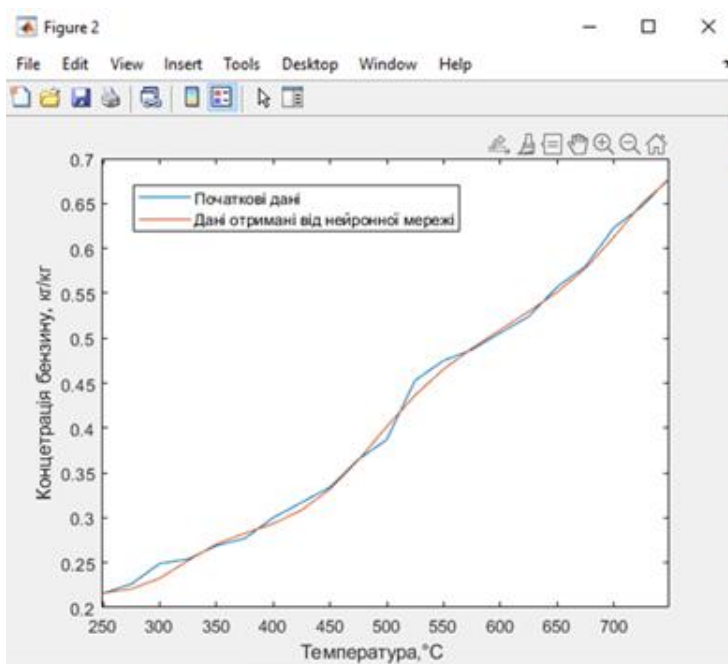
Figure 2

File Edit View Insert Tools Desktop Window Help

Початкові дані
Дані отримані від нейронної мережі

Концетрація бензину, кг/кг

0.7
0.65
0.6
0.55
0.5
0.45
0.4
0.35
0.3
0.25
0.2

250 300 350 400 450 500 550 600 650 700

Температура,°C